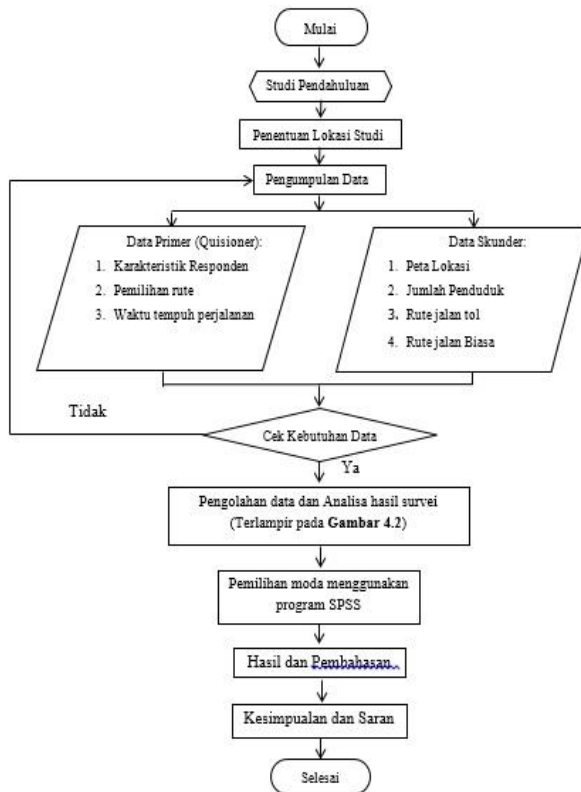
Mulai

Studi Pendahuluan

Penentuan Lokasi Studi

Pengumpulan Data

Data Primer (Quisioner):
1. Karakteristik Responden
2. Pemilihan rute
3. Waktu tempuh perjalanan

Data Skunder:
1. Peta Lokasi
2. Jumlah Penduduk
3. Rute jalan tol
4. Rute jalan Biasa

Tidak

Cek Kebutuhan Data

Ya

Pengolahan data dan Analisa hasil survei (Terlampir pada **Gambar 4.2**)

Pemilihan moda menggunakan program SPSS

Hasil dan Pembahasan

Kesimpualan dan Saran

Selesai